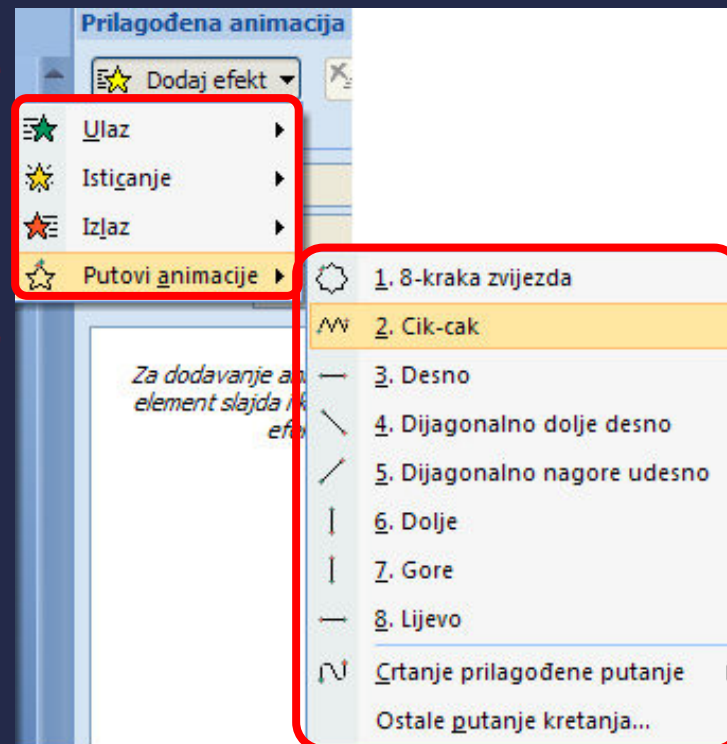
Prilagođena animacija

Dodaj efekt

Ulaz

Isticanje

Izlaz

Putovi animacije

Za dodavanje an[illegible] element slajda i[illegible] efe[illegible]

1. 8-kraka zvijezda

2. Cik-cak

3. Desno

4. Dijagonalno dolje desno

5. Dijagonalno nagore udesno

6. Dolje

7. Gore

8. Lijevo

Crtanje prilagođene putanje

Ostale putanje kretanja...